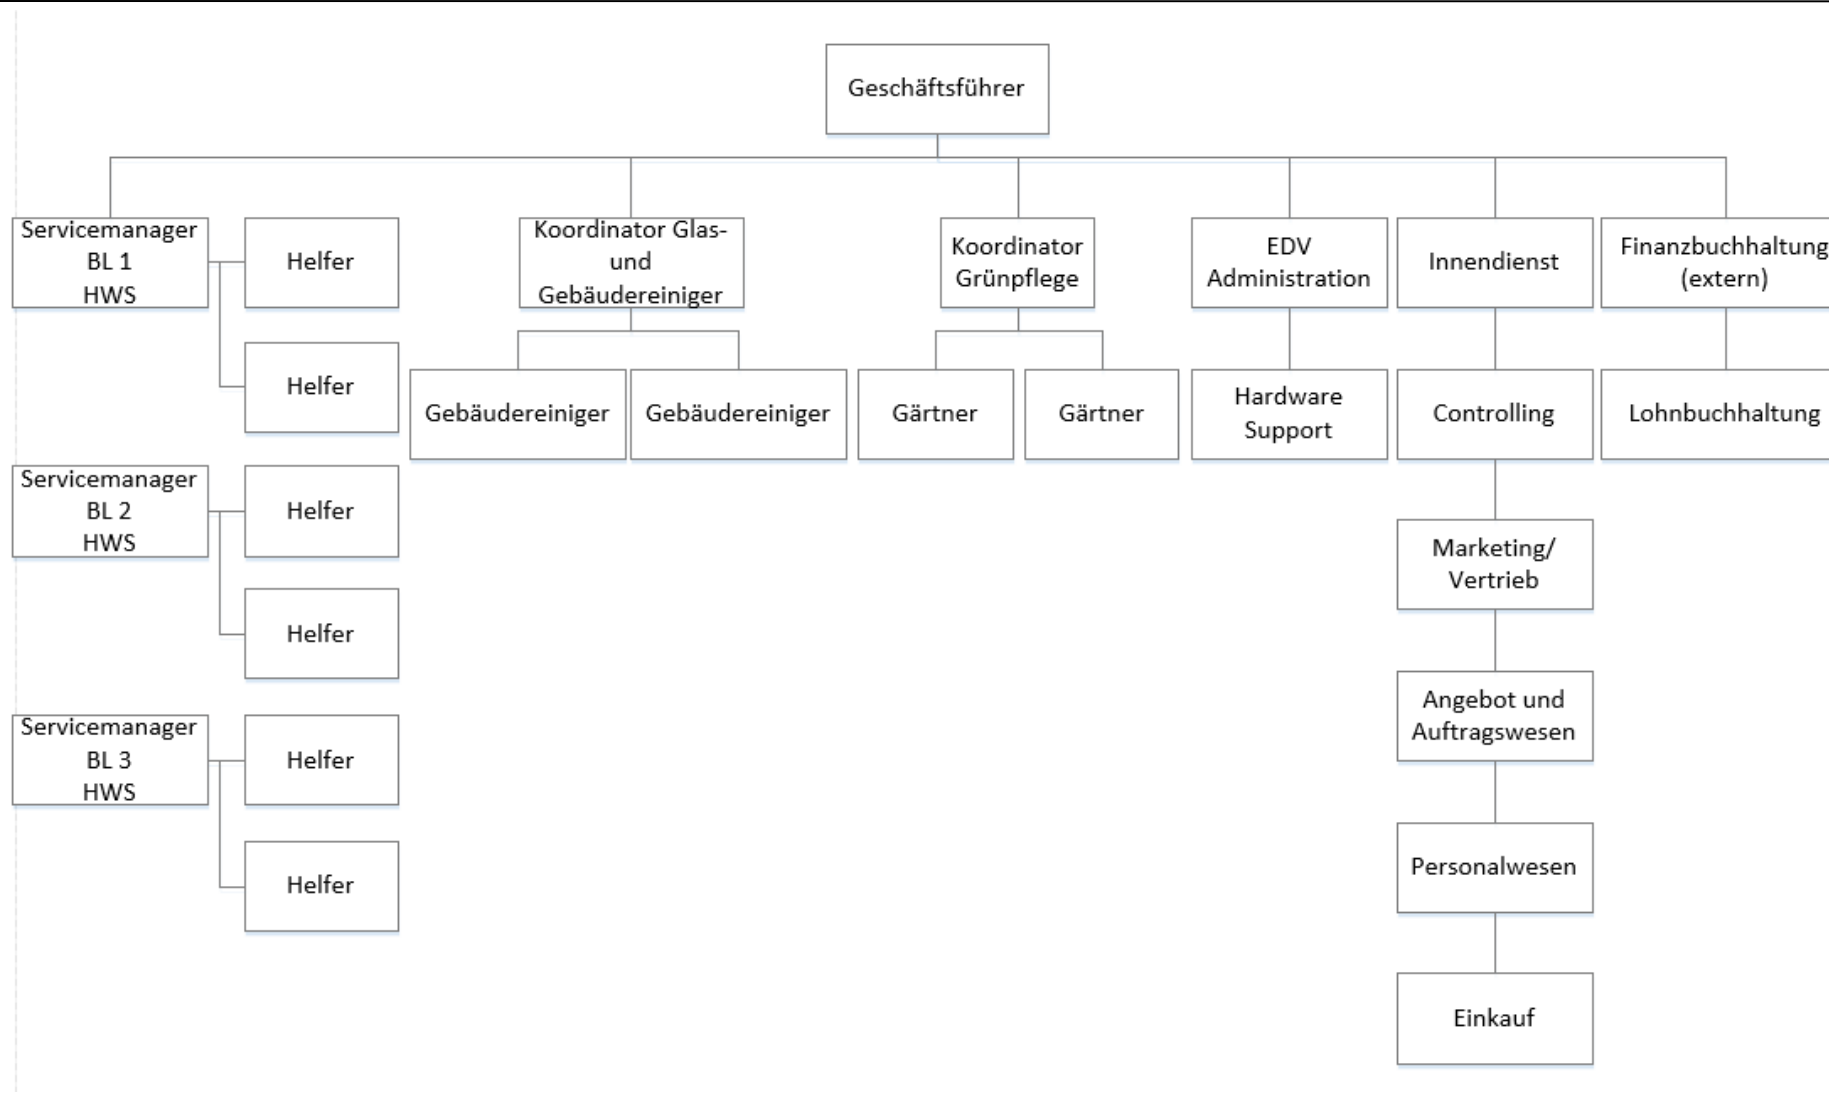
Geschäftsführer

Servicemanager BL 1 HWS

Helfer

Helfer

Servicemanager BL 2 HWS

Helfer

Helfer

Servicemanager BL 3 HWS

Helfer

Helfer

Koordinator Glas- und Gebäudereiniger

Gebäudereiniger

Gebäudereiniger

Koordinator Grünpflege

Gärtner

Gärtner

EDV Administration

Hardware Support

Innendienst

Controlling

Marketing/ Vertrieb

Angebot und Auftragswesen

Personalwesen

Einkauf

Finanzbuchhaltung (extern)

Lohnbuchhaltung